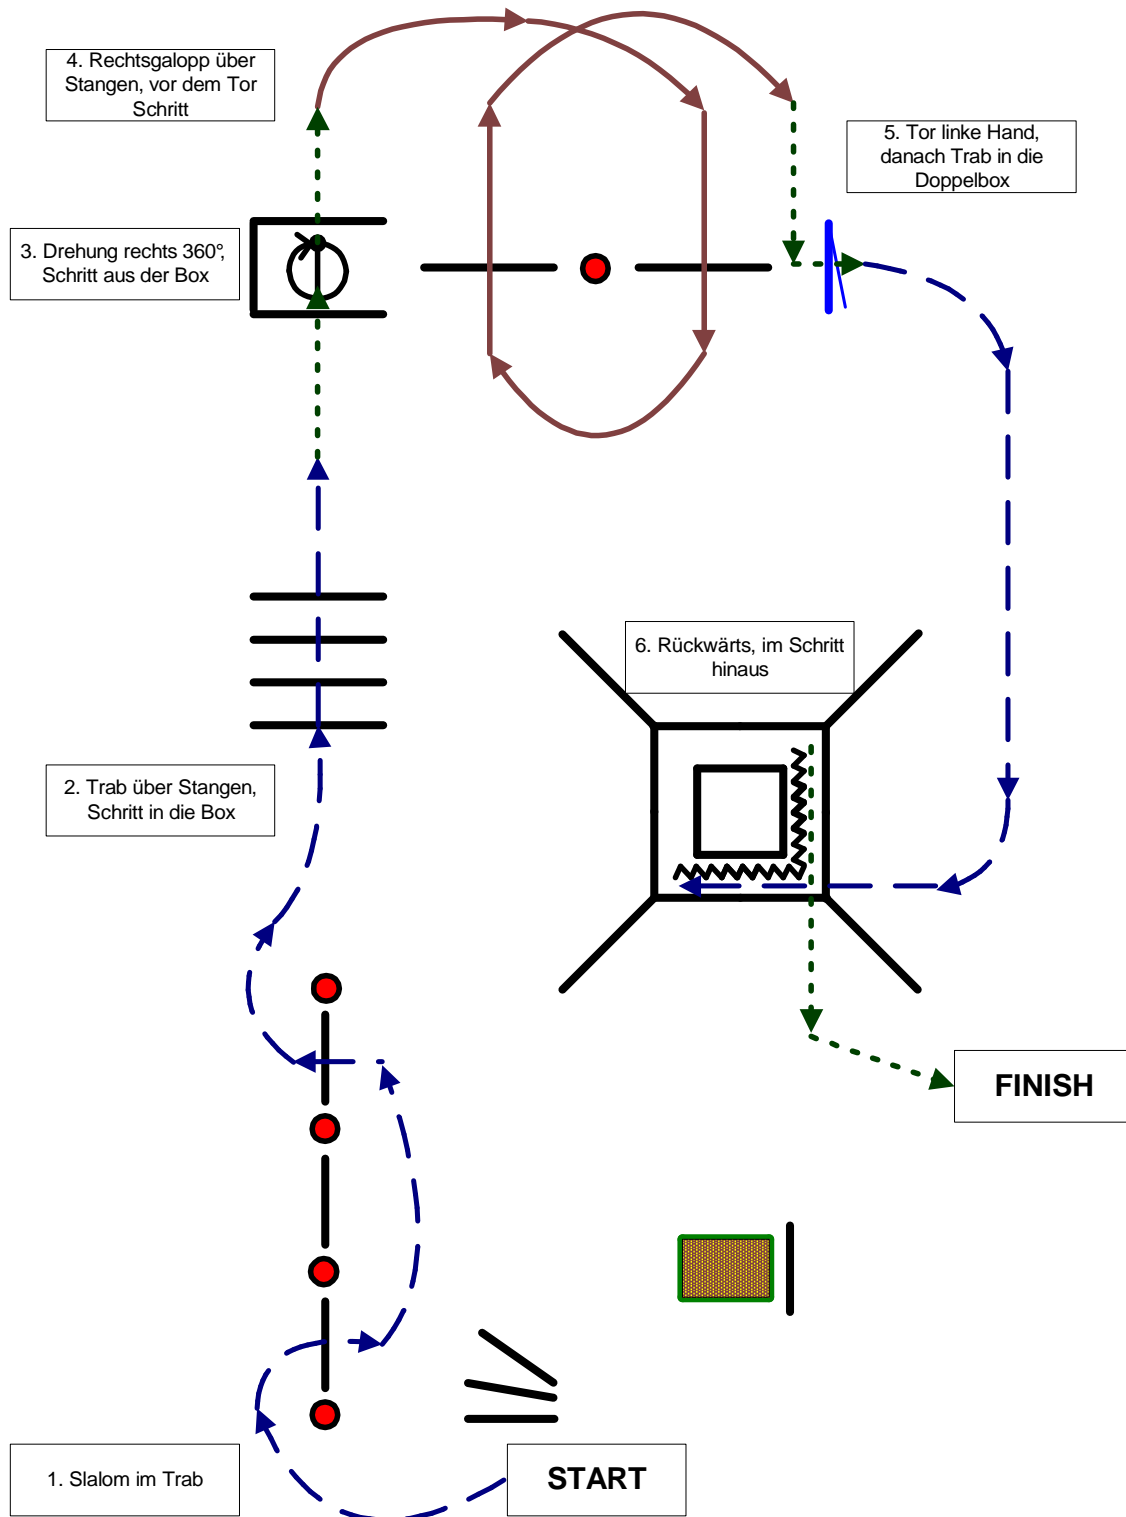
4. Rechtsgalopp über Stangen, vor dem Tor Schritt

5. Tor linke Hand, danach Trab in die Doppelbox

3. Drehung rechts 360°, Schritt aus der Box

6. Rückwärts, im Schritt hinaus

2. Trab über Stangen, Schritt in die Box

FINISH

1. Slalom im Trab

START